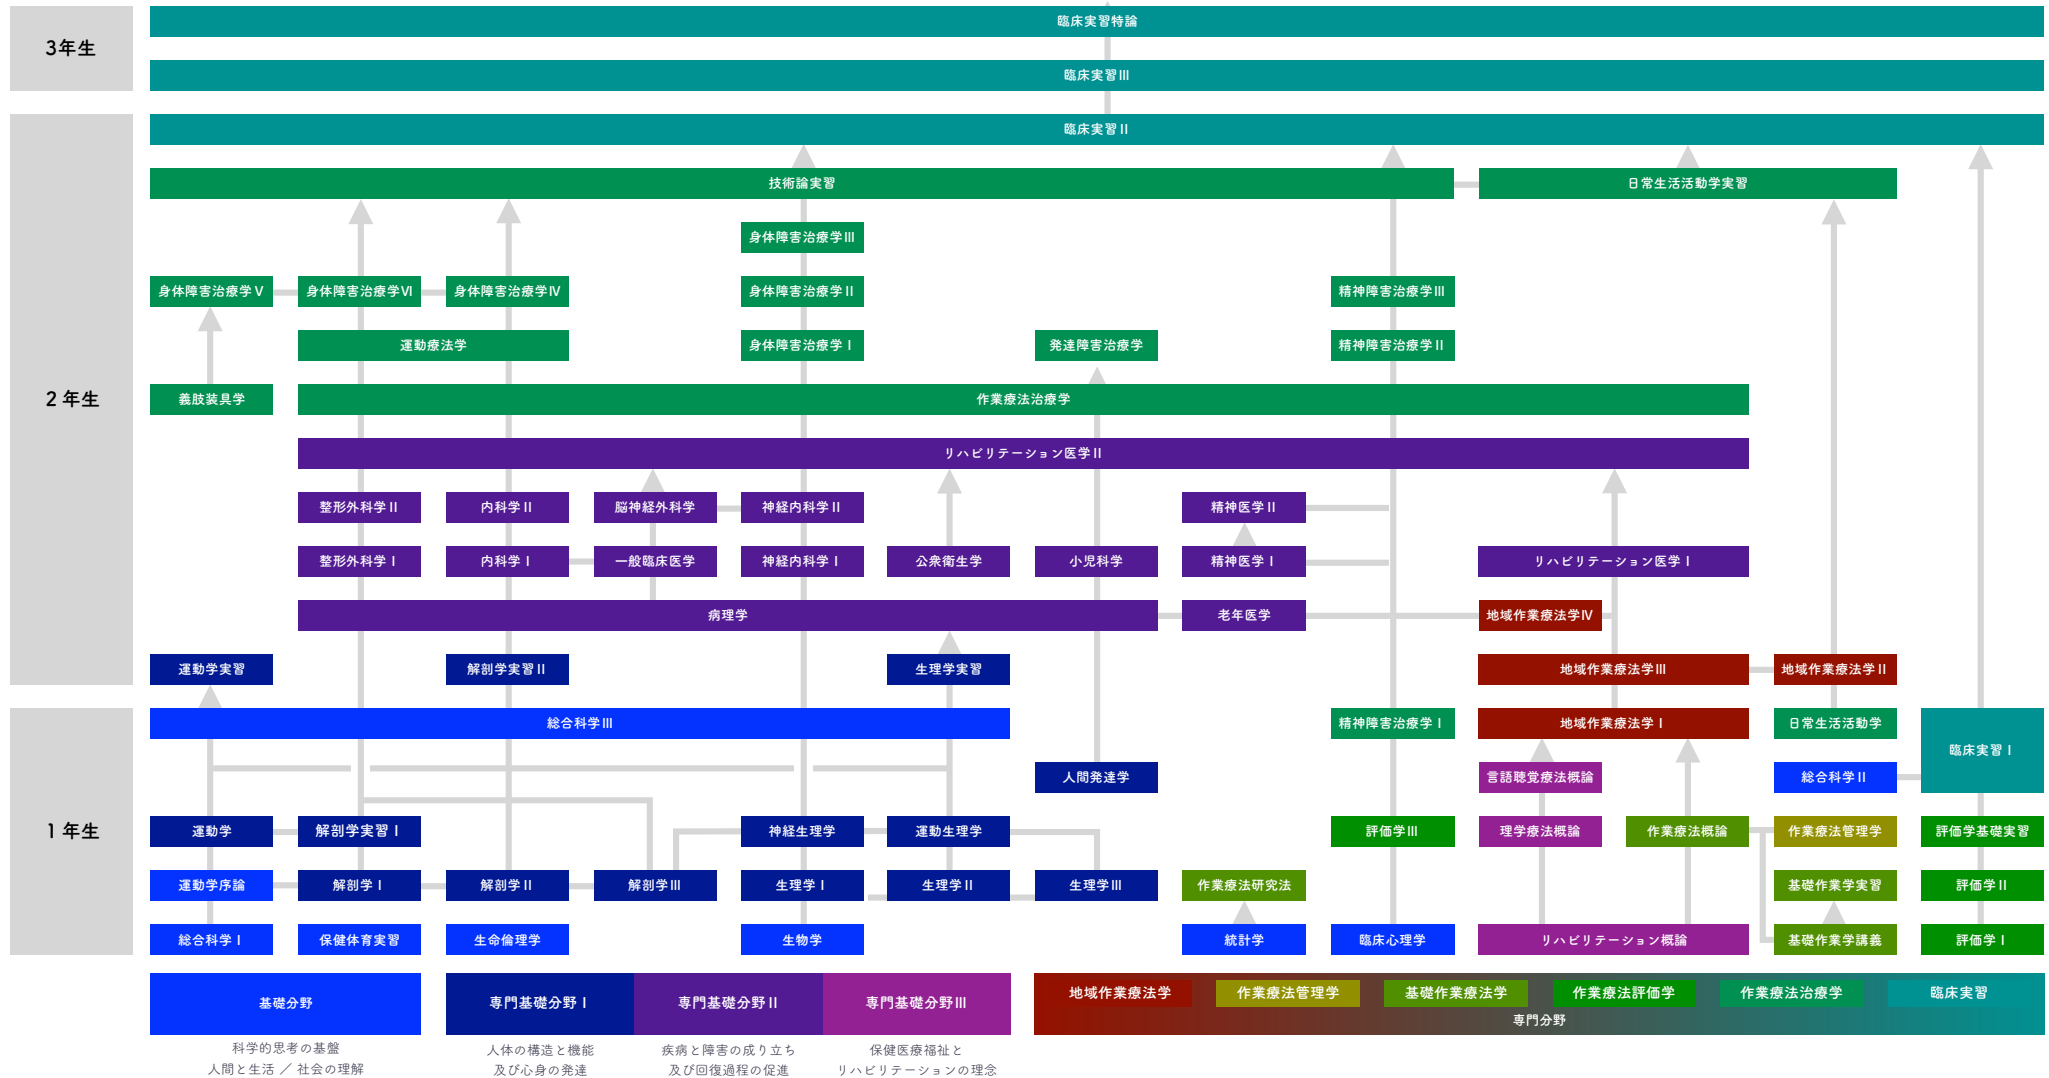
3年生

臨床実習特論

臨床実習Ⅲ

2年生

臨床実習Ⅱ

技術論実習

日常生活活動学実習

身体障害治療学Ⅲ

身体障害治療学Ⅴ

身体障害治療学Ⅵ

身体障害治療学Ⅳ

身体障害治療学Ⅱ

精神障害治療学Ⅲ

運動療法学

身体障害治療学Ⅰ

発達障害治療学

精神障害治療学Ⅱ

義肢装具学

作業療法治療学

リハビリテーション医学Ⅱ

整形外科学Ⅱ

内科学Ⅱ

脳神経外科学

神経内科学Ⅱ

精神医学Ⅱ

整形外科学Ⅰ

内科学Ⅰ

一般臨床医学

神経内科学Ⅰ

公衆衛生学

小児科学

精神医学Ⅰ

リハビリテーション医学Ⅰ

病理学

老年医学

地域作業療法学Ⅳ

運動学実習

解剖学実習Ⅱ

生理学実習

地域作業療法学Ⅲ

地域作業療法学Ⅱ

1年生

総合科学Ⅲ

精神障害治療学Ⅰ

地域作業療法学Ⅰ

日常生活活動学

臨床実習Ⅰ

人間発達学

言語聴覚療法概論

総合科学Ⅱ

運動学

解剖学実習Ⅰ

神経生理学

運動生理学

評価学Ⅲ

理学療法概論

作業療法概論

作業療法管理学

評価学基礎実習

運動学序論

解剖学Ⅰ

解剖学Ⅱ

解剖学Ⅲ

生理学Ⅰ

生理学Ⅱ

生理学Ⅲ

作業療法研究法

基礎作業学実習

評価学Ⅱ

総合科学Ⅰ

保健体育実習

生命倫理学

生物学

統計学

臨床心理学

リハビリテーション概論

基礎作業学講義

評価学Ⅰ

基礎分野

科学的思考の基盤
人間と生活 ／ 社会の理解

専門基礎分野Ⅰ

人体の構造と機能
及び心身の発達

専門基礎分野Ⅱ

疾病と障害の成り立ち
及び回復過程の促進

専門基礎分野Ⅲ

保健医療福祉と
リハビリテーションの理念

地域作業療法学

作業療法管理学

基礎作業療法学

作業療法評価学

作業療法治療学

臨床実習

専門分野